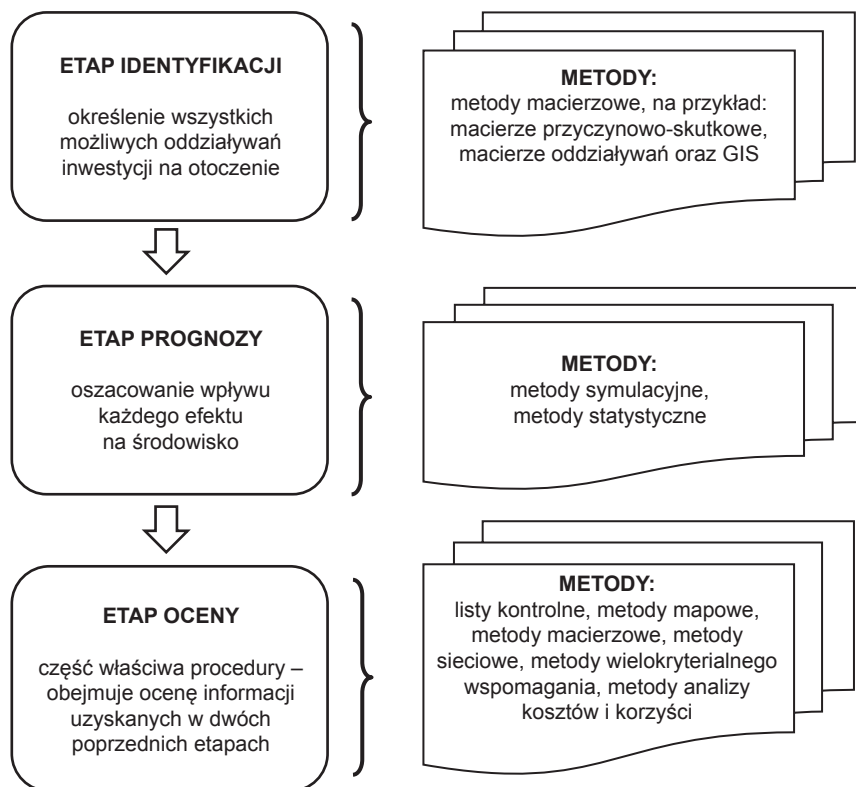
ETAP IDENTYFIKACJI

określenie wszystkich możliwych oddziaływań inwestycji na otoczenie

METODY:
metody macierzowe, na przykład: macierze przyczynowo-skutkowe, macierze oddziaływań oraz GIS

ETAP PROGNOZY

oszacowanie wpływu każdego efektu na środowisko

METODY:
metody symulacyjne, metody statystyczne

ETAP OCENY

część właściwa procedury – obejmuje ocenę informacji uzyskanych w dwóch poprzednich etapach

METODY:
listy kontrolne, metody mapowe, metody macierzowe, metody sieciowe, metody wielokryterialnego wspomagania, metody analizy kosztów i korzyści